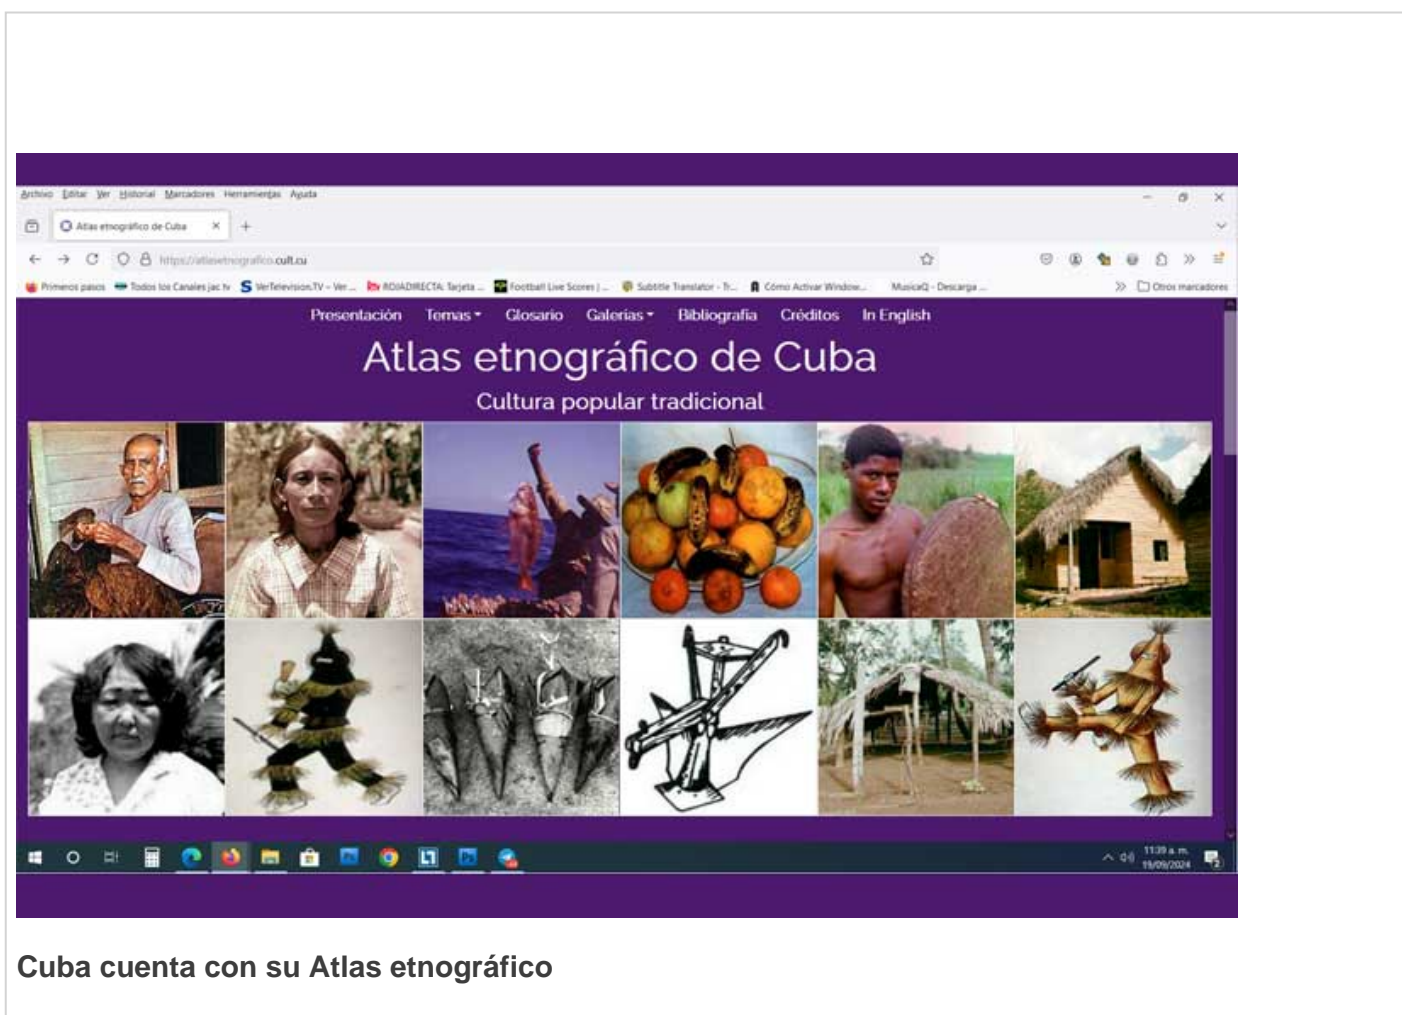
Archivo Editar Ver Historial Marcadores Herramientas Ayuda

Atlas etnográfico de Cuba

https://atlasetnografico.cult.cu

Primeros pasos Todos los Canales jac tv VerTelevision.TV - Ver ... ROJADIRECTA: Tarjeta ... Football Live Scores | ... Subtitle Translator - Tr... Cómo Activar Window... MusicaQ - Descarga ... Otros marcadores

Presentación Temas Glosario Galerias Bibliografia Créditos In English

Atlas etnográfico de Cuba

Cultura popular tradicional

11:39 a. m. 19/09/2024

Cuba cuenta con su Atlas etnográfico